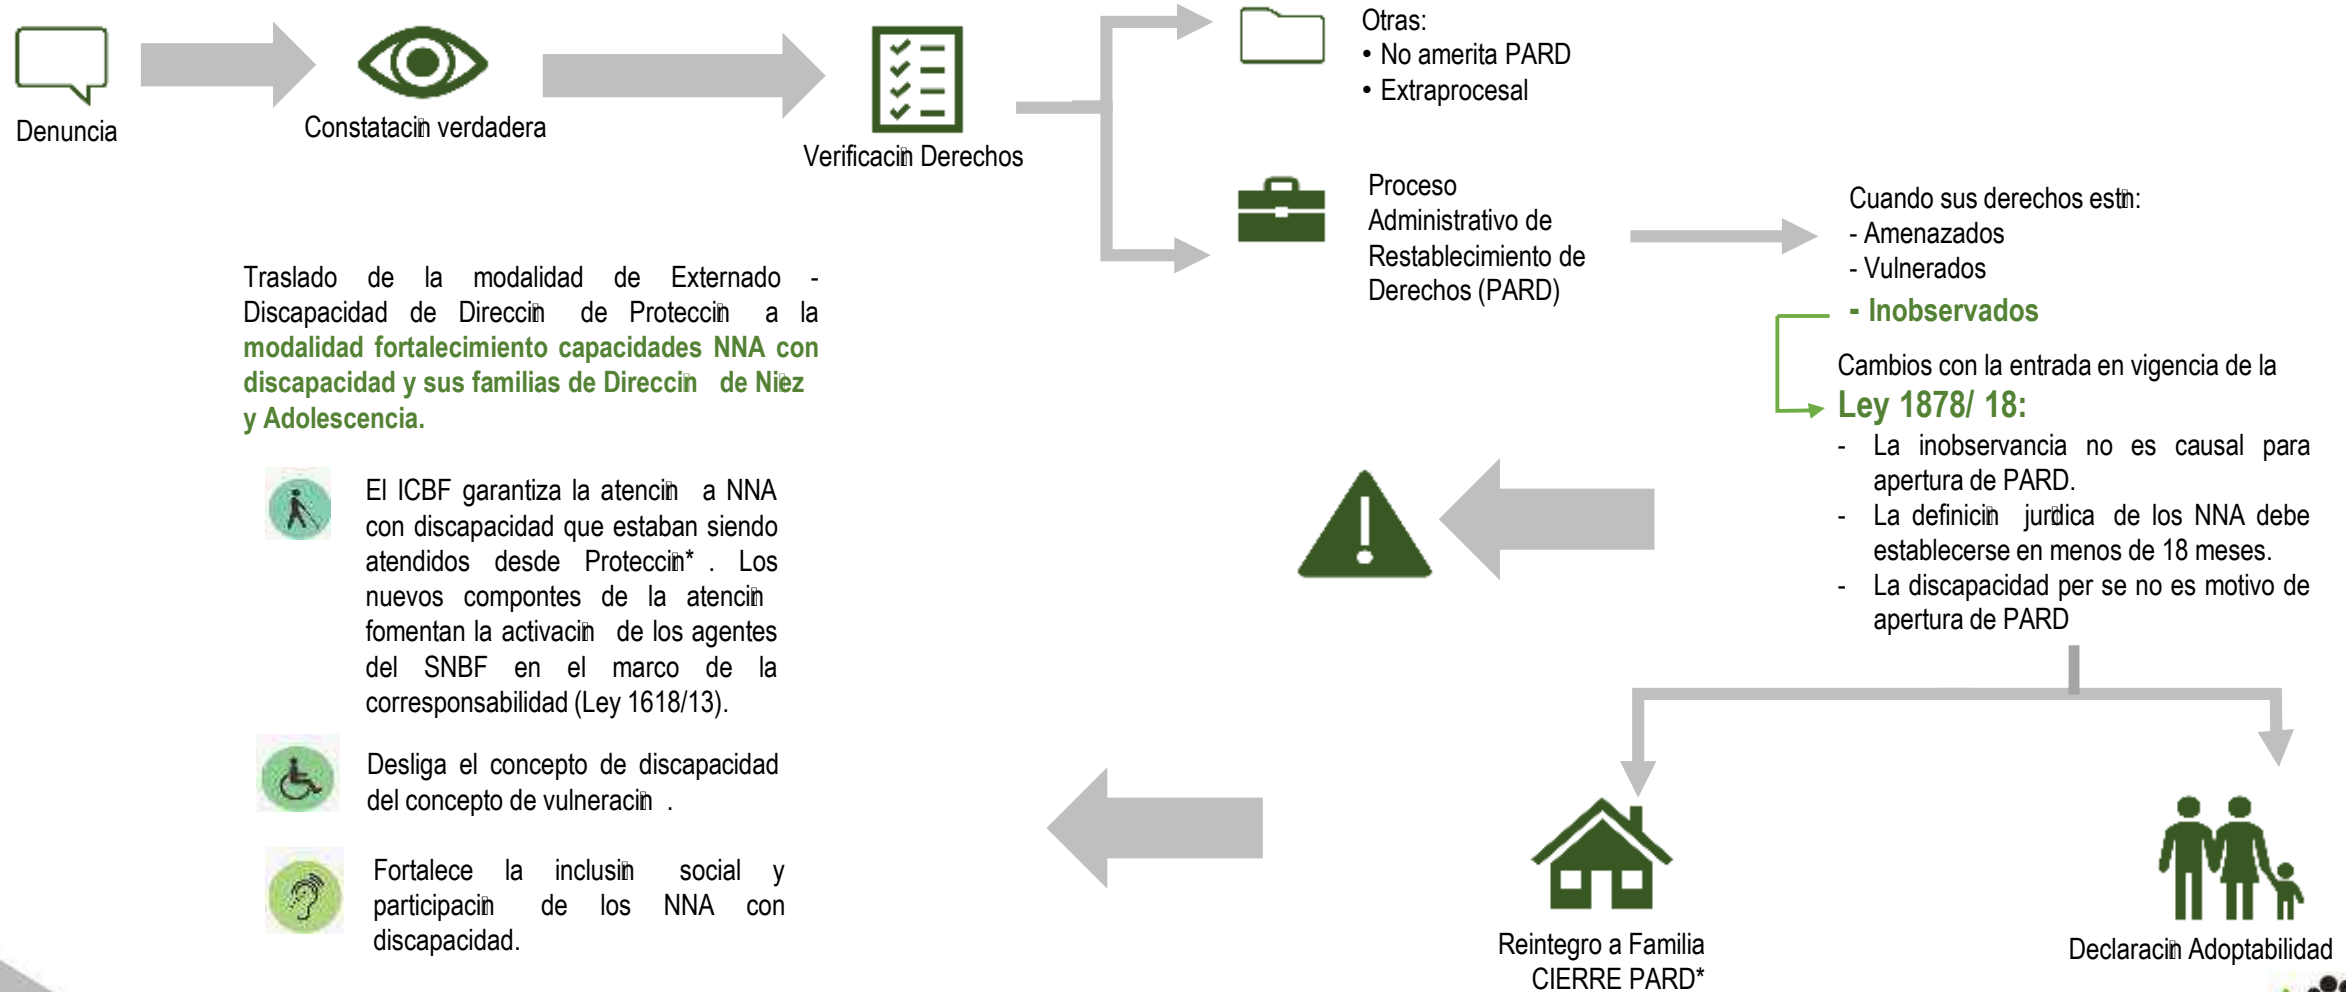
Denuncia

Constatacin verdadera

Verificacin Derechos

Otras:
• No amerita PARD
• Extraprocesal

Proceso Administrativo de Restablecimiento de Derechos (PARD)

Cuando sus derechos estn:
- Amenazados
- Vulnerados
- Inobservados

Cambios con la entrada en vigencia de la Ley 1878/ 18:
- La inobservancia no es causal para apertura de PARD.
- La definicin jurdica de los NNA debe establecerse en menos de 18 meses.
- La discapacidad per se no es motivo de apertura de PARD

Traslado de la modalidad de Externado - Discapacidad de Direccin de Proteccin a la modalidad fortalecimiento capacidades NNA con discapacidad y sus familias de Direccin de Niez y Adolescencia.

El ICBF garantiza la atencin a NNA con discapacidad que estaban siendo atendidos desde Proteccin* . Los nuevos compontes de la atencin fomentan la activacin de los agentes del SNBF en el marco de la corresponsabilidad (Ley 1618/13).

Desliga el concepto de discapacidad del concepto de vulneracin .

Fortalece la inclusin social y participacin de los NNA con discapacidad.

Reintegro a Familia
CIERRE PARD*

Declaracin Adoptabilidad